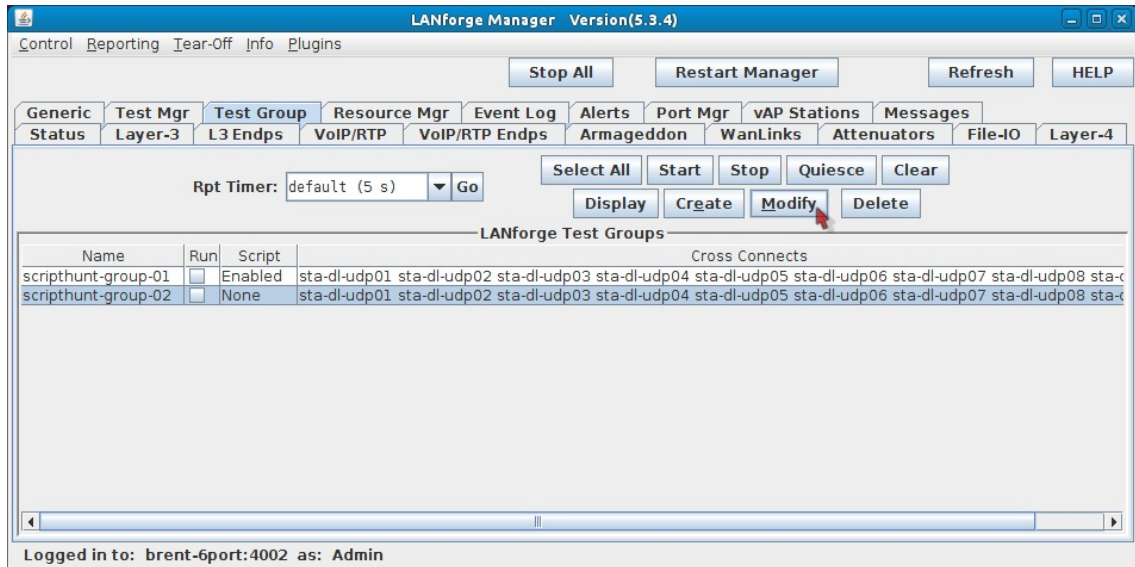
LANforge Manager Version(5.3.4)

Control Reporting Tear-Off Info Plugins

Stop All Restart Manager Refresh HELP

Generic Test Mgr Test Group Resource Mgr Event Log Alerts Port Mgr vAP Stations Messages
Status Layer-3 L3 Endps VoIP/RTP VoIP/RTP Endps Armageddon WanLinks Attenuators File-IO Layer-4

Select All Start Stop Quiesce Clear

Rpt Timer: default (5 s) Go

Display Create Modify Delete

LANforge Test Groups

| Name | Run | Script | Cross Connects |
|---|---|---|---|
| scripthunt-group-01 | | Enabled | sta-dl-udp01 sta-dl-udp02 sta-dl-udp03 sta-dl-udp04 sta-dl-udp05 sta-dl-udp06 sta-dl-udp07 sta-dl-udp08 sta-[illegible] |
| scripthunt-group-02 | | None | sta-dl-udp01 sta-dl-udp02 sta-dl-udp03 sta-dl-udp04 sta-dl-udp05 sta-dl-udp06 sta-dl-udp07 sta-dl-udp08 sta-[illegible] |

Logged in to: brent-6port:4002 as: Admin